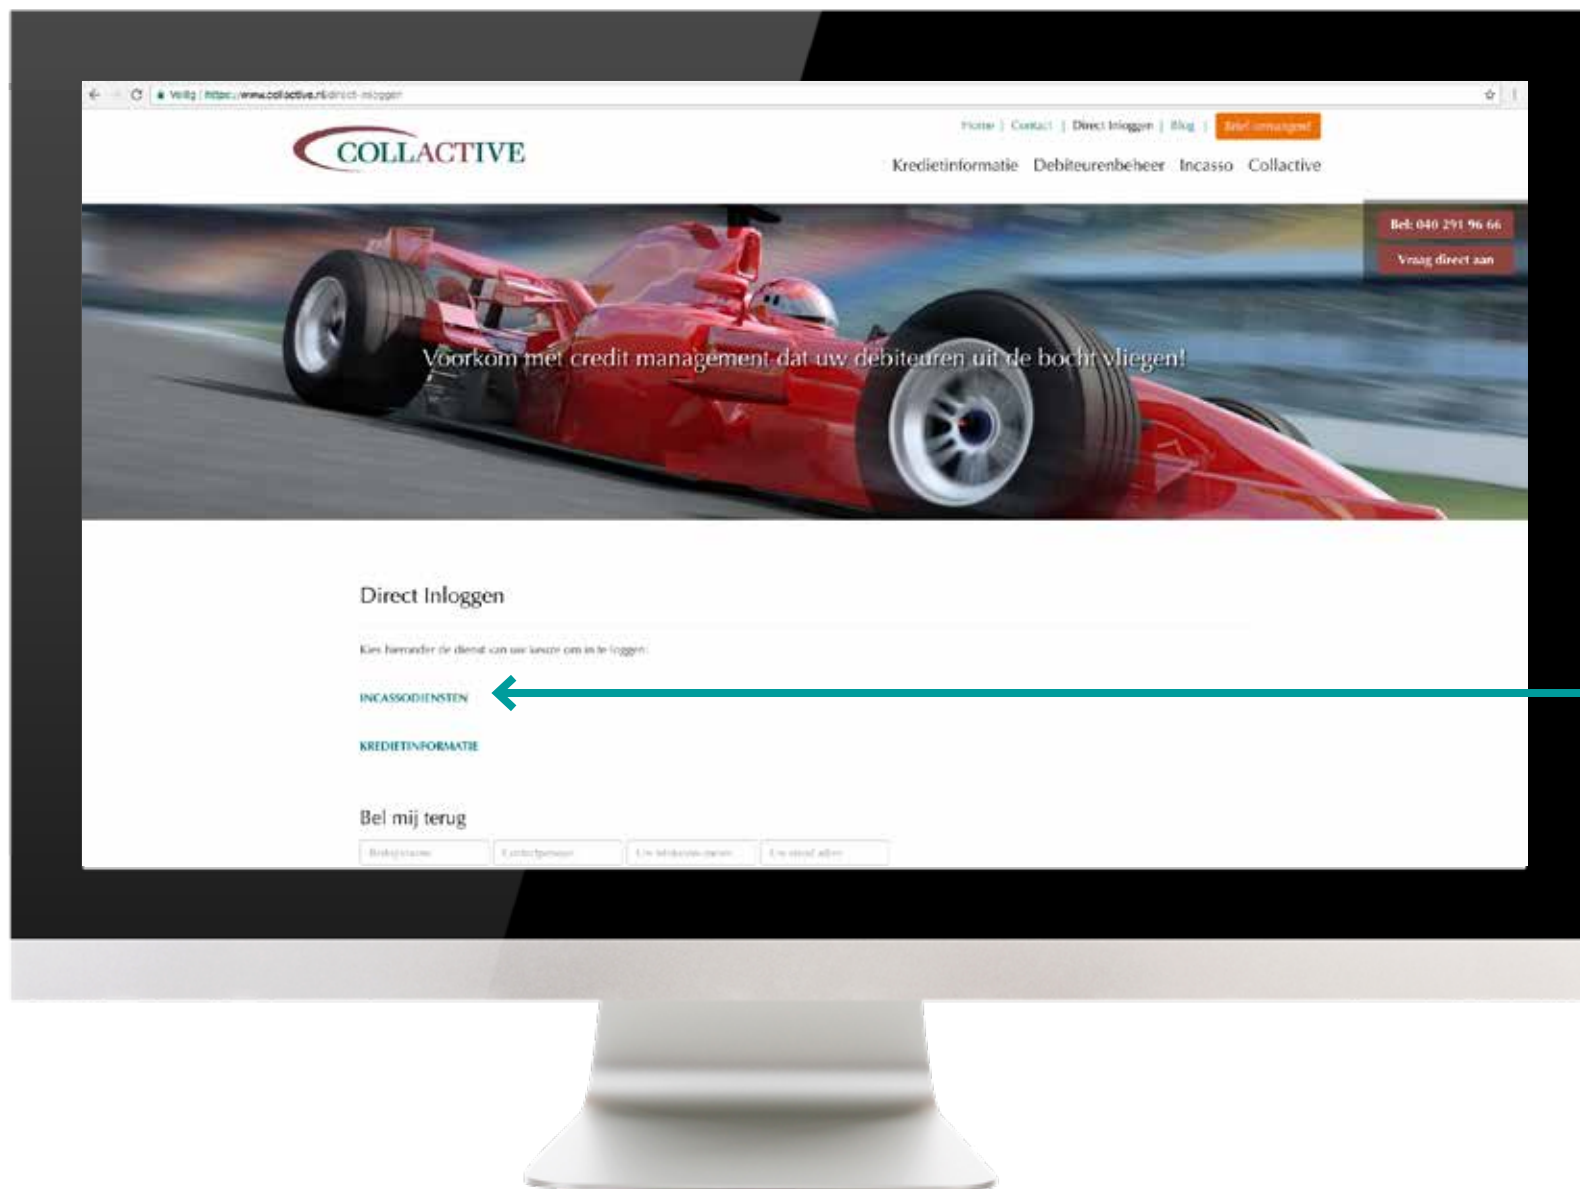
Veilig | https://www.collactive.nl/direct-inloggen

COLLACTIVE

Home | Contact | Direct Inloggen | Blog | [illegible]

Kredietinformatie Debiteurenbeheer Incasso Collactive

Bel: 040 291 96 66

Vraag direct aan

Voorkom met credit management dat uw debiteuren uit de bocht vliegen!

Direct Inloggen

Kies hieronder de dienst van uw keuze om in te loggen:

INCASSODIENSTEN

KREDIETINFORMATIE

Bel mij terug

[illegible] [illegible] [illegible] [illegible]